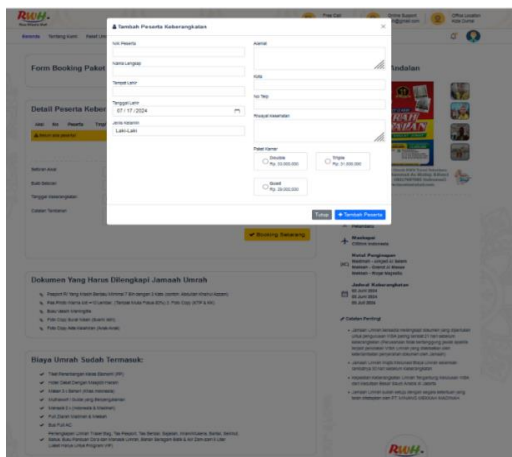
Tambah Peserta Keberangkatan

×

Nomor Peserta

Nama Lengkap

Tempat Lahir

Tanggal Lahir

07 / 17 / 2024

Jenis Kelamin

Laki-Laki

Alamat

Kota

No Telp

Riwayat Kesehatan

Paket Kamar

Double
Rp. 33.000.000

Triple
Rp. 31.000.000

Quad
Rp. 29.000.000

Tutup

+ Tambah Peserta

Form Booking Paket

Detail Peserta Keber

Booking Sekarang

Dokumen Yang Harus Dilengkapi Jamaah Umrah

Biaya Umrah Sudah Termasuk:

RWH.